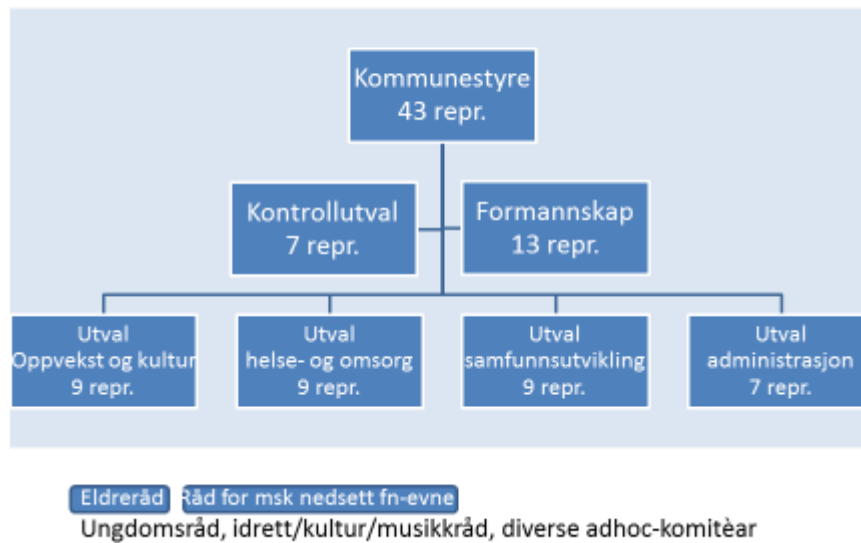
Kommunestyre
43 repr.

Kontrollutval
7 repr.

Formannskap
13 repr.

Utval
Oppvekst og kultur
9 repr.

Utval
helse- og omsorg
9 repr.

Utval
samfunnsutvikling
9 repr.

Utval
administrasjon
7 repr.

Eldreråd

Råd for msk nedsett fn-evne

Ungdomsråd, idrett/kultur/musikkråd, diverse adhoc-komitèar